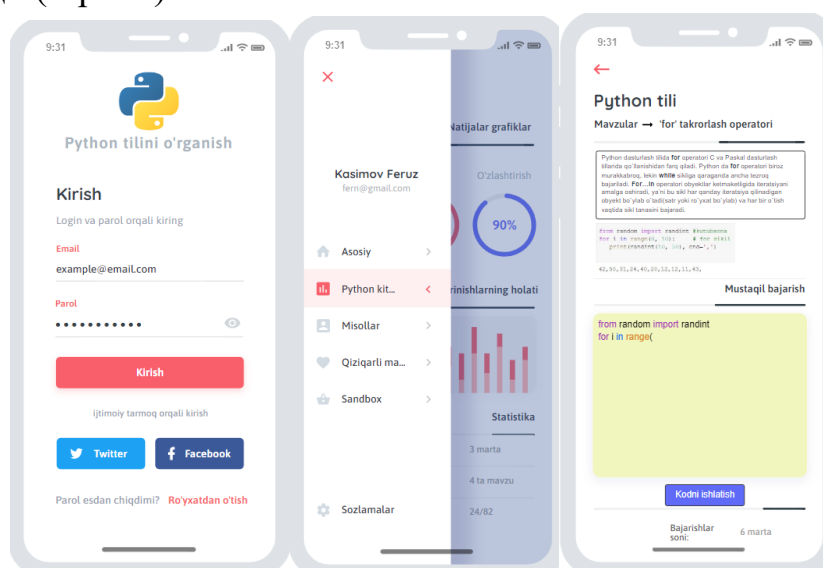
9:31

Python tilini o'rganish

Kirish

Login va parol orqali kiring

Email

example@email.com

Parol

•••••••••••

Kirish

ijtimoiy tarmoq orqali kirish

Twitter

Facebook

Parol esdan chiqdimi? Ro'yxatdan o'tish

9:31

Kasimov Feruz

fern@gmail.com

Asosiy

Python kit...

Misollar

Qiziqarli ma...

Sandbox

Sozlamalar

Natijalar grafiklar

O'zlashtirish

90%

rinishlarning holati

Statistika

3 marta

4 ta mavzu

24/82

9:31

Python tili

Mavzular → 'for' takrorlash operatori

Python dasturlash tilida for operatori C va Paskal dasturlash tillarida qo'llanishidan farq qiladi. Python da for operatori biroz murakkabroq, lekin while siklga qaraganda ancha tezroq bajariladi. For...in operatori obyektlar ketmaketligida iteratsiyani amalga oshiradi, ya'ni bu sikl har qanday iteratsiya qilinadigan obyekt bo'ylab o'tadi(satr yoki ro'yxat bo'ylab) va har bir o'tish vaqtida sikl tanasini bajaradi.

from random import randint
for i in range(10):
    print(randint(10, 100), end=', ')

42, 90, 31, 24, 40, 20, 12, 12, 11, 43,

Mustaqil bajarish

from random import randint
for i in range(

Kodni ishlatish

Bajarishlar soni: 6 marta